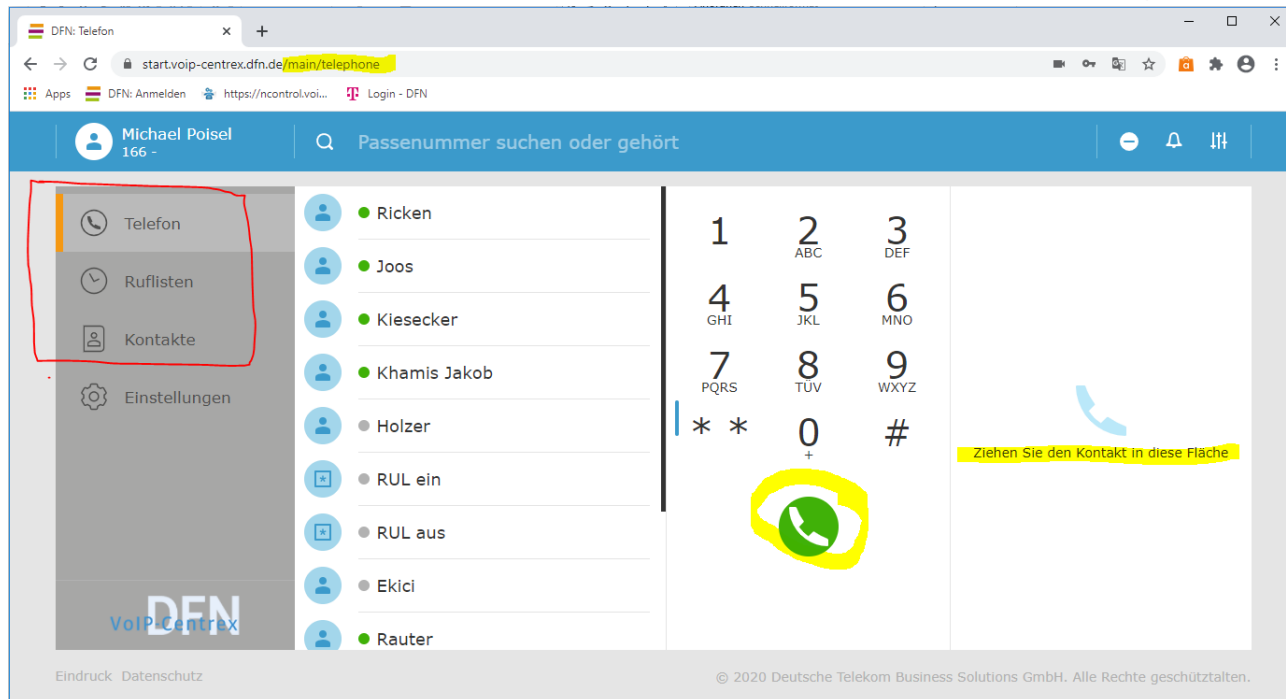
DFN: Telefon ×
+
start.voip-centrex.dfn.de/main/telephone
Apps DFN: Anmelden https://ncontrol.voi... Login - DFN

Michael Poisel
166 -

Passenummer suchen oder gehört

Telefon
Ruflisten
Kontakte
Einstellungen

DFN
VoIP-Centrex

Ricken
Joos
Kiesecker
Khamis Jakob
Holzer
RUL ein
RUL aus
Ekici
Rauter

1
2 ABC
3 DEF
4 GHI
5 JKL
6 MNO
7 PQRS
8 TUV
9 WXYZ
* *
0 +
#

Ziehen Sie den Kontakt in diese Fläche

Eindruck Datenschutz
© 2020 Deutsche Telekom Business Solutions GmbH. Alle Rechte geschütztalten.